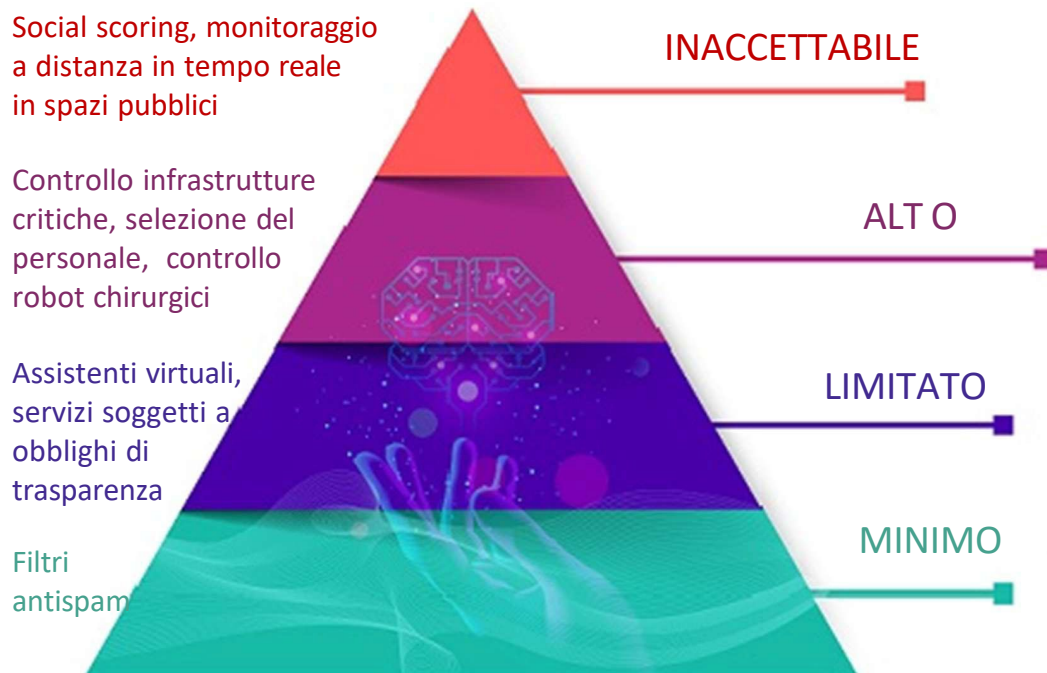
Social scoring, monitoraggio a distanza in tempo reale in spazi pubblici

INACCETTABILE

Controllo infrastrutture critiche, selezione del personale, controllo robot chirurgici

ALT O

Assistenti virtuali, servizi soggetti a obblighi di trasparenza

LIMITATO

Filtri antispam

MINIMO